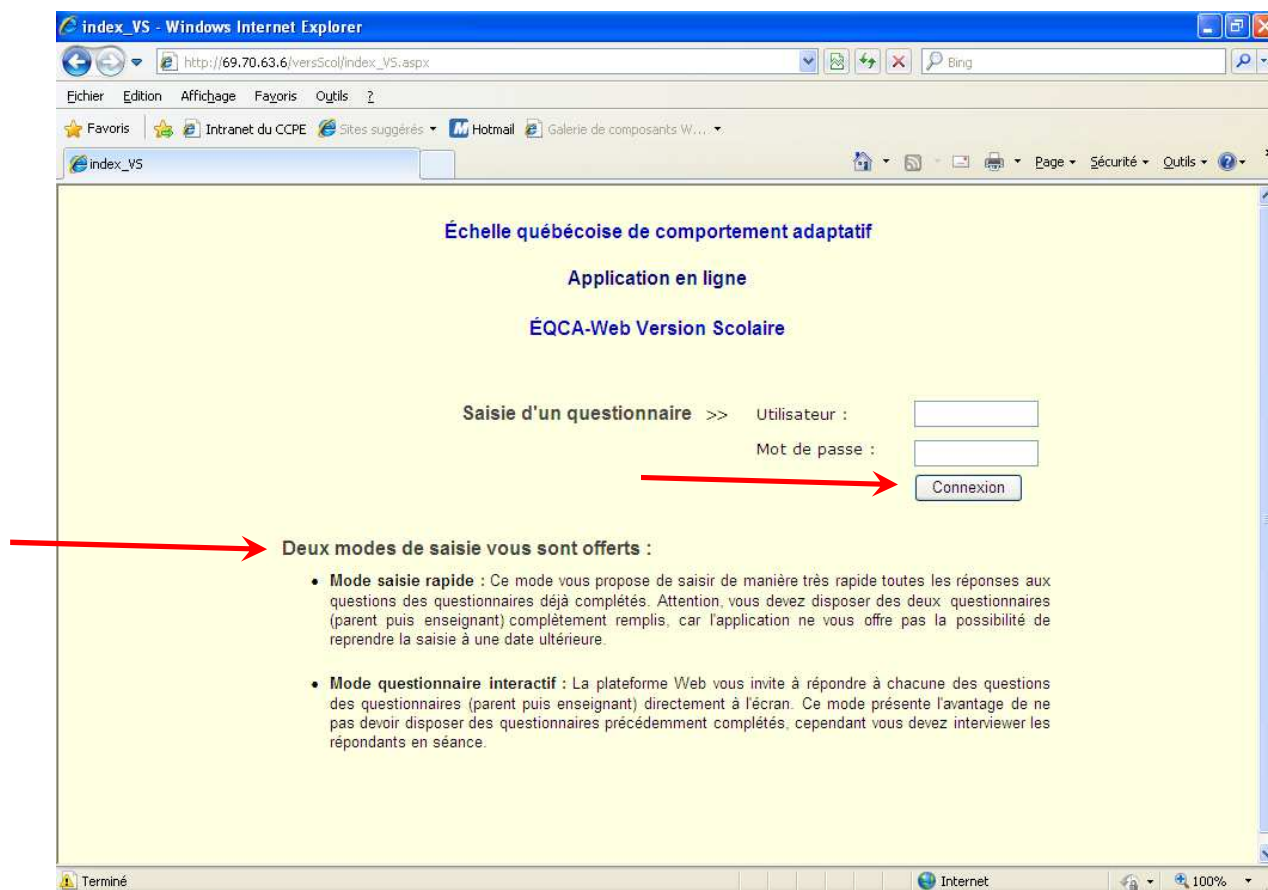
index_VS - Windows Internet Explorer

http://69.70.63.6/versScol/index_VS.aspx

Bing

Fichier Edition Affichage Favoris Outils ?

Favoris Intranet du CCPE Sites suggérés Hotmail Galerie de composants W...

index_VS

Page Sécurité Outils

Échelle québécoise de comportement adaptatif

Application en ligne

ÉQCA-Web Version Scolaire

Saisie d'un questionnaire >> Utilisateur :

Mot de passe :

Connexion

Deux modes de saisie vous sont offerts :

- **Mode saisie rapide :** Ce mode vous propose de saisir de manière très rapide toutes les réponses aux questions des questionnaires déjà complétés. Attention, vous devez disposer des deux questionnaires (parent puis enseignant) complètement remplis, car l'application ne vous offre pas la possibilité de reprendre la saisie à une date ultérieure.

- **Mode questionnaire interactif :** La plateforme Web vous invite à répondre à chacune des questions des questionnaires (parent puis enseignant) directement à l'écran. Ce mode présente l'avantage de ne pas devoir disposer des questionnaires précédemment complétés, cependant vous devez interviewer les répondants en séance.

Terminé

Internet

100%